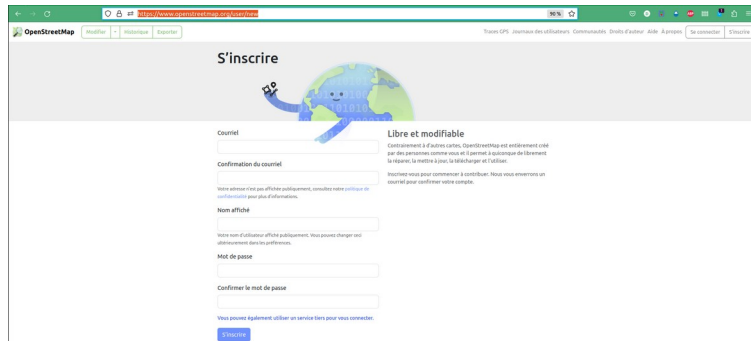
https://www.openstreetmap.org/user/new

90 %

OpenStreetMap Modifier Historique Exporter

Traces GPS Journaux des utilisateurs Communautés Droits d'auteur Aide À propos Se connecter S'inscrire

S'inscrire

Courriel

Confirmation du courriel

Votre adresse n'est pas affichée publiquement, consultez notre politique de confidentialité pour plus d'informations.

Nom affiché

Votre nom d'utilisateur affiché publiquement. Vous pouvez changer ceci ultérieurement dans les préférences.

Mot de passe

Confirmer le mot de passe

Vous pouvez également utiliser un service tiers pour vous connecter.

S'inscrire

Libre et modifiable

Contrairement à d'autres cartes, OpenStreetMap est entièrement créé par des personnes comme vous et il permet à quiconque de librement la réparer, la mettre à jour, la télécharger et l'utiliser.

Inscrivez-vous pour commencer à contribuer. Nous vous enverrons un courriel pour confirmer votre compte.